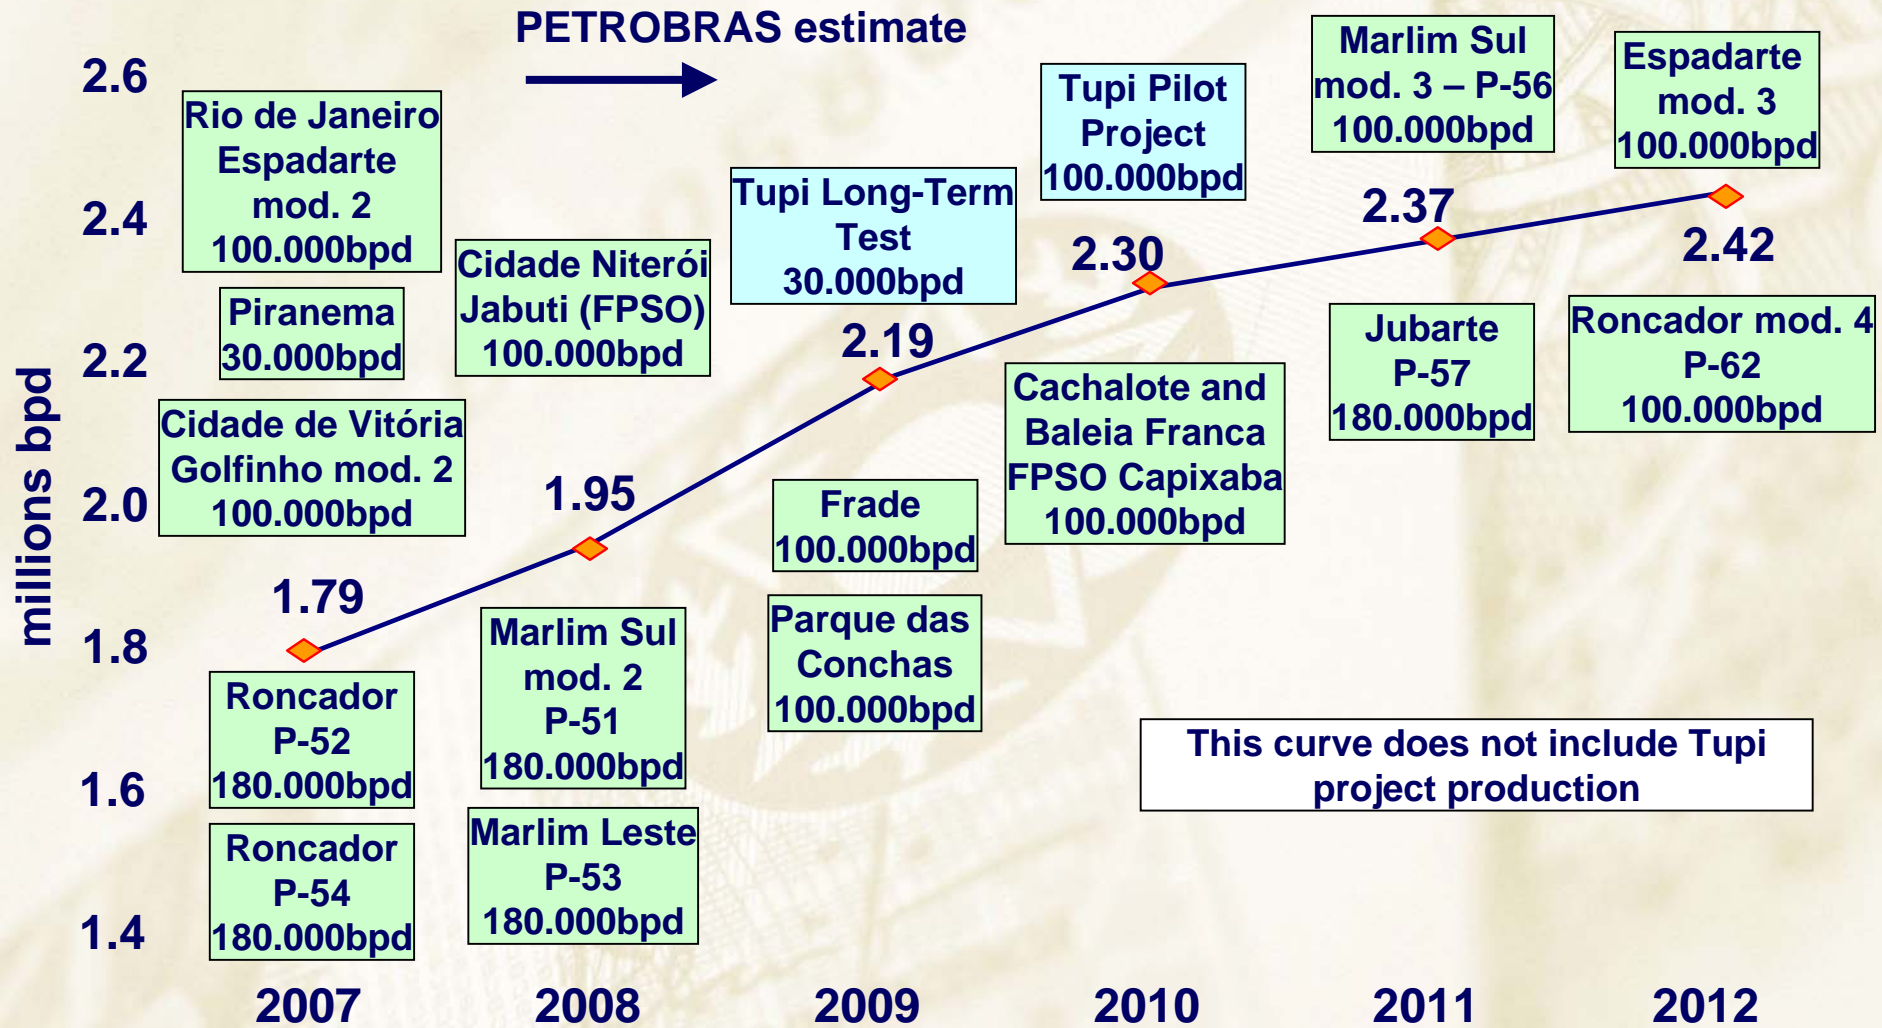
PETROBRAS estimate

millions bpd

2.6
2.4
2.2
2.0
1.8
1.6
1.4

Rio de Janeiro Espadarte mod. 2 100.000bpd

Piranema 30.000bpd

Cidade de Vitória Golfinho mod. 2 100.000bpd

1.79

Roncador P-52 180.000bpd

Roncador P-54 180.000bpd

Cidade Niterói Jabuti (FPSO) 100.000bpd

1.95

Marlim Sul mod. 2 P-51 180.000bpd

Marlim Leste P-53 180.000bpd

Tupi Long-Term Test 30.000bpd

2.19

Frade 100.000bpd

Parque das Conchas 100.000bpd

Tupi Pilot Project 100.000bpd

2.30

Cachalote and Baleia Franca FPSO Capixaba 100.000bpd

Marlim Sul mod. 3 – P-56 100.000bpd

2.37

Jubarte P-57 180.000bpd

Espadarte mod. 3 100.000bpd

2.42

Roncador mod. 4 P-62 100.000bpd

This curve does not include Tupi project production

2007
2008
2009
2010
2011
2012